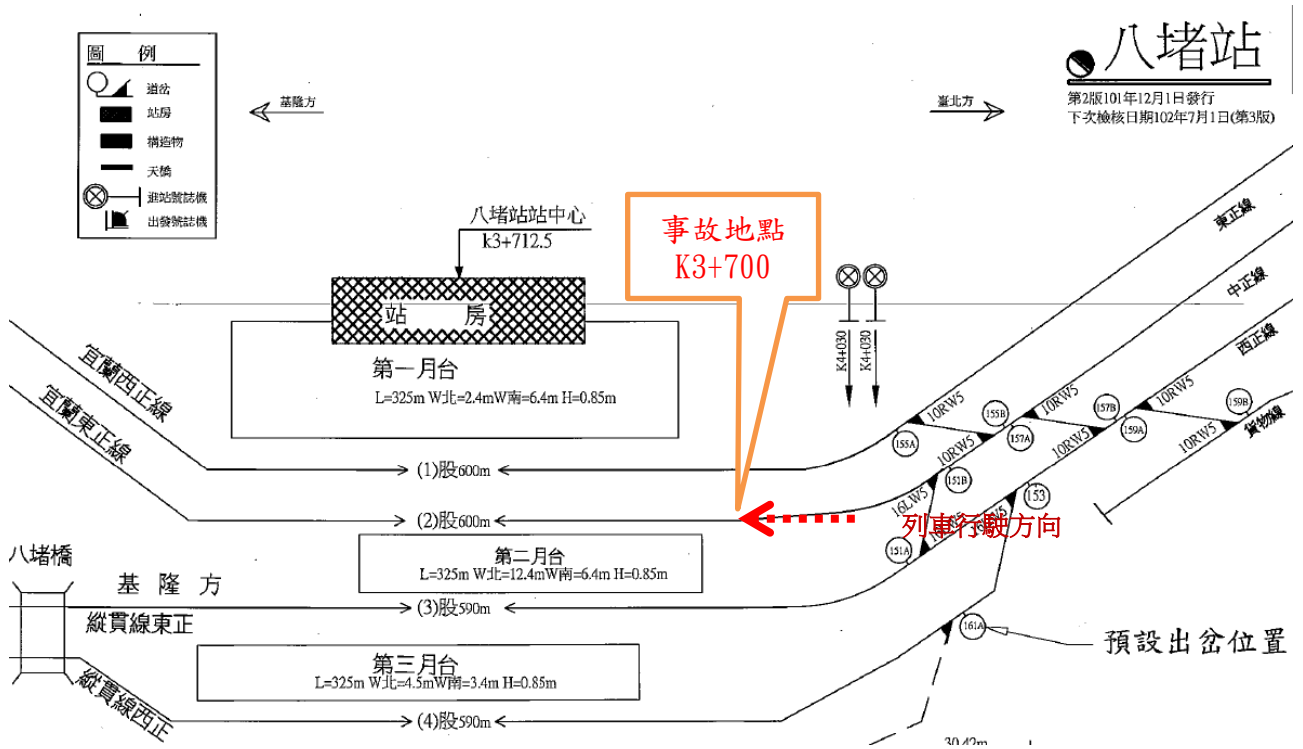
八堵站
第2版101年12月1日發行
下次檢核日期102年7月1日(第3版)

圖　例
道岔
站房
構造物
天橋
進站號誌機
出發號誌機

基隆方
臺北方

八堵站站中心
k3+712.5

事故地點
K3+700

站　房

第一月台
L=325m W北=2.4mW南=6.4m H=0.85m

K4+030
K4+030

東正線
中正線
西正線
貨物線

宜蘭西正線
宜蘭東正線

10RW5
155B
155A
157A
10RW5
157B
10RW5
159A
10RW5
159B
10RW5
151B
16LW5
153
151A

(1)股600m
(2)股600m
列車行駛方向

第二月台
L=325m W北=12.4mW南=6.4m H=0.85m

八堵橋
基　隆　方
縱貫線東正
(3)股590m

161A
預設出岔位置

第三月台
L=325m W北=4.5mW南=3.4m H=0.85m

縱貫線西正
(4)股590m
30.42m